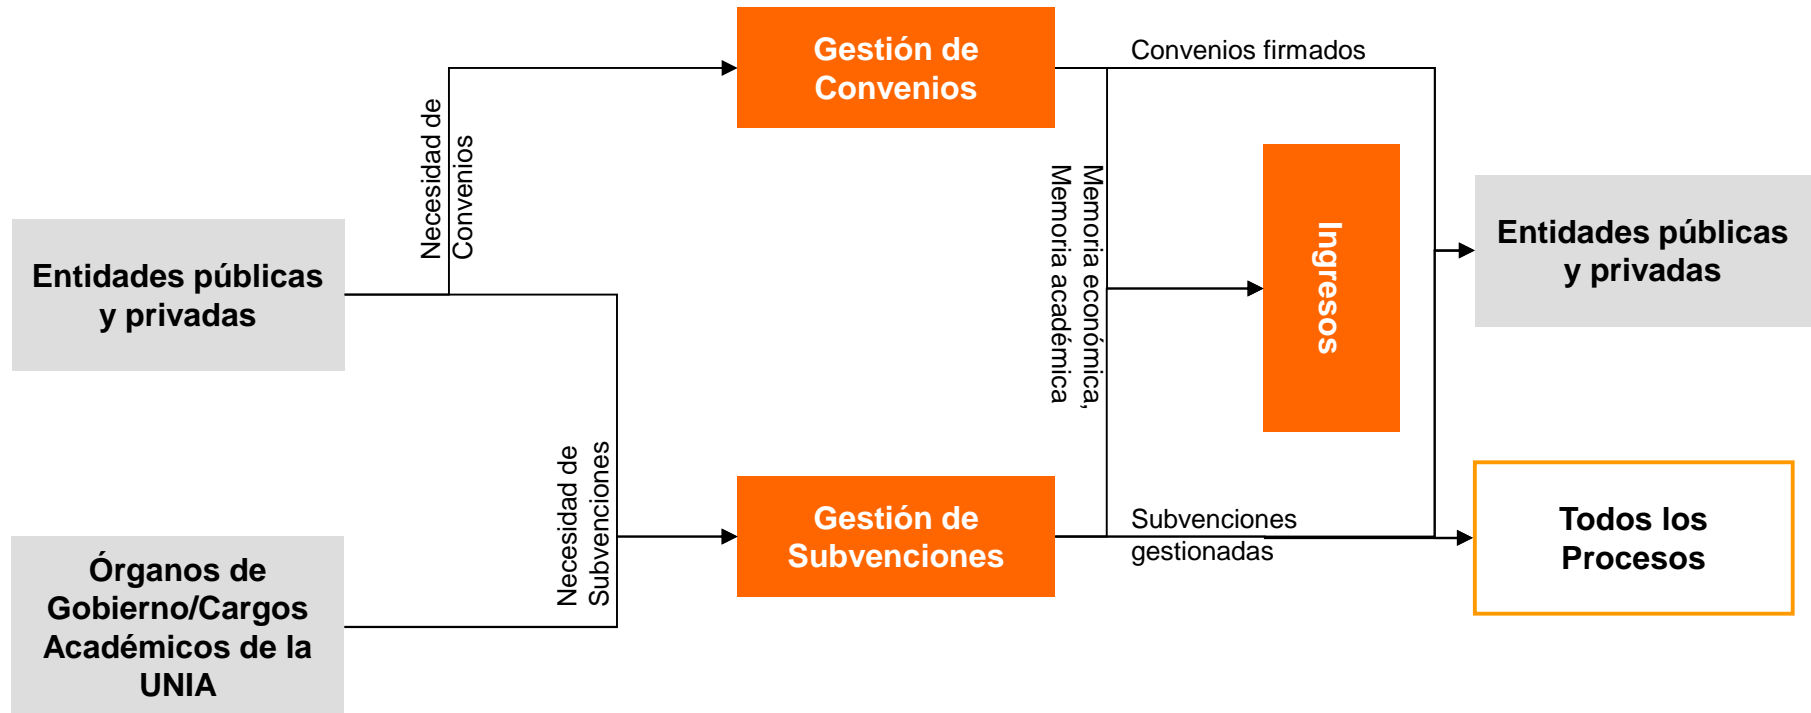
Entidades públicas y privadas

Órganos de Gobierno/Cargos Académicos de la UNIA

Necesidad de Convenios

Necesidad de Subvenciones

Gestión de Convenios

Gestión de Subvenciones

Convenios firmados

Memoria económica, Memoria académica

Ingresos

Subvenciones gestionadas

Entidades públicas y privadas

Todos los Procesos